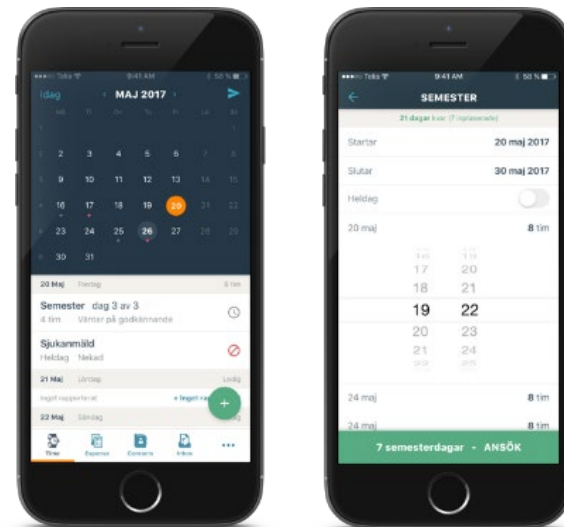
Telia 9:41 AM 58 %

Idag ‹ MAJ 2017 ›

2 3 4 5 6
9 10 11 12 13
16 17 18 19 20
23 24 25 26 27
30 31

20 Maj Fredag 8 tim

Semester dag 3 av 3
4 tim Väntar på godkännande

Sjukanmäld
Heldag Nekad

21 Maj Lördag Ledig

Inget rapporterat + Inget rap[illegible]

22 Maj Söndag

Time Expense Contacts Inbox •••

Telia 9:41 AM 58 %

SEMESTER

21 dagar kvar (7 inplanerade)

Startar 20 maj 2017

Slutar 30 maj 2017

Heldag

20 maj 8 tim

17 20
18 21
19 22
20 23
21 24

24 maj 8 tim

24 maj 8 tim

7 semesterdagar - ANSÖK